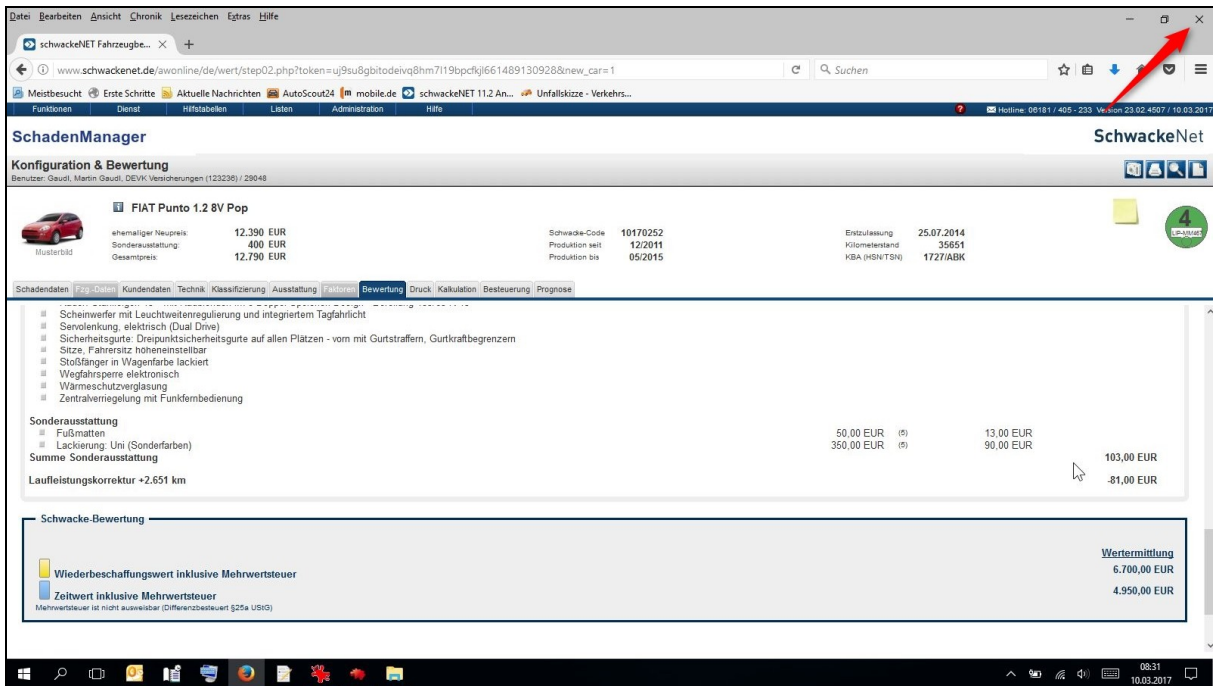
Datei Bearbeiten Ansicht Chronik Lesezeichen Extras Hilfe

schwackeNET Fahrzeugbe... × +

www.schwackenet.de/awonline/de/wert/step02.php?token=uj9su8gbitodeivq8hm7l19bpcfkjl661489130928&new_car=1

Suchen

Meistbesucht Erste Schritte Aktuelle Nachrichten AutoScout24 mobile.de schwackeNET 11.2 An... Unfallskizze - Verkehrs...

Funktionen Dienst Hilfstabellen Listen Administration Hilfe

Hotline: 06181 / 405 - 233 Version 23.02.4507 / 10.03.2017

SchadenManager

SchwackeNet

Konfiguration & Bewertung
Benutzer: Gaudl, Martin Gaudl, DEVK Versicherungen (123236) / 29048

FIAT Punto 1.2 8V Pop

Musterbild

| ehemaliger Neupreis: | 12.390 EUR |
|---|---|
| Sonderausstattung: | 400 EUR |
| Gesamtpreis: | 12.790 EUR |

| Schwacke-Code | 10170252 |
|---|---|
| Produktion seit | 12/2011 |
| Produktion bis | 05/2015 |

| Erstzulassung | 25.07.2014 |
|---|---|
| Kilometerstand | 35651 |
| KBA (HSN/TSN) | 1727/ABK |

4
UP-MMET

Schadendaten Fzg.-Daten Kundendaten Technik Klassifizierung Ausstattung Faktoren Bewertung Druck Kalkulation Besteuerung Prognose

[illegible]
Scheinwerfer mit Leuchtweitenregulierung und integriertem Tagfahrlicht
Servolenkung, elektrisch (Dual Drive)
Sicherheitsgurte: Dreipunktsicherheitsgurte auf allen Plätzen - vorn mit Gurtstraffern, Gurtkraftbegrenzern
Sitze, Fahrersitz höheneinstellbar
Stoßfänger in Wagenfarbe lackiert
Wegfahrsperre elektronisch
Wärmeschutzverglasung
Zentralverriegelung mit Funkfernbedienung

Sonderausstattung
Fußmatten 50,00 EUR (5) 13,00 EUR
Lackierung: Uni (Sonderfarben) 350,00 EUR (5) 90,00 EUR
Summe Sonderausstattung 103,00 EUR

Laufleistungskorrektur +2.651 km -81,00 EUR

Schwacke-Bewertung

Wertermittlung
Wiederbeschaffungswert inklusive Mehrwertsteuer 6.700,00 EUR
Zeitwert inklusive Mehrwertsteuer 4.950,00 EUR
Mehrwertsteuer ist nicht ausweisbar (Differenzbesteuert §25a UStG)

08:31
10.03.2017